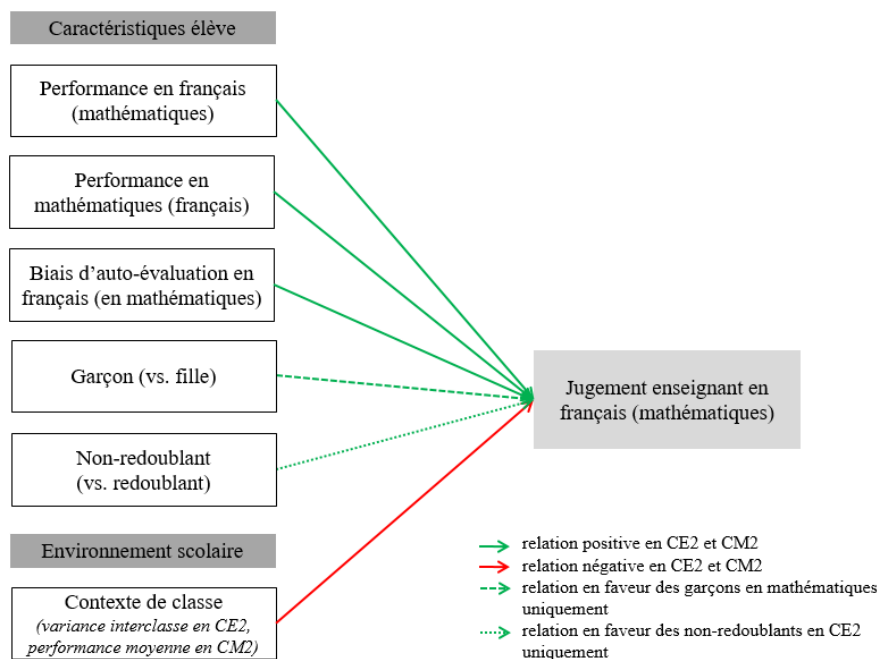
Caractéristiques élève

Performance en français (mathématiques)

Performance en mathématiques (français)

Biais d'auto-évaluation en français (en mathématiques)

Garçon (vs. fille)

Non-redoublant (vs. redoublant)

Environnement scolaire

Contexte de classe
*(variance interclasse en CE2, performance moyenne en CM2)*

Jugement enseignant en français (mathématiques)

relation positive en CE2 et CM2
relation négative en CE2 et CM2
relation en faveur des garçons en mathématiques uniquement
relation en faveur des non-redoublants en CE2 uniquement